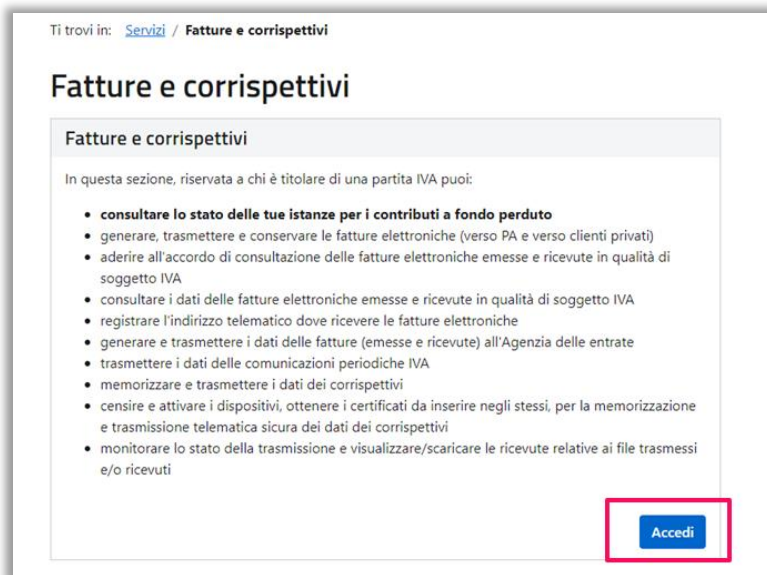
Ti trovi in: Servizi / Fatture e corrispettivi

Fatture e corrispettivi

Fatture e corrispettivi

In questa sezione, riservata a chi è titolare di una partita IVA puoi:

- **consultare lo stato delle tue istanze per i contributi a fondo perduto**
- generare, trasmettere e conservare le fatture elettroniche (verso PA e verso clienti privati)
- aderire all'accordo di consultazione delle fatture elettroniche emesse e ricevute in qualità di soggetto IVA
- consultare i dati delle fatture elettroniche emesse e ricevute in qualità di soggetto IVA
- registrare l'indirizzo telematico dove ricevere le fatture elettroniche
- generare e trasmettere i dati delle fatture (emesse e ricevute) all'Agenzia delle entrate
- trasmettere i dati delle comunicazioni periodiche IVA
- memorizzare e trasmettere i dati dei corrispettivi
- censire e attivare i dispositivi, ottenere i certificati da inserire negli stessi, per la memorizzazione e trasmissione telematica sicura dei dati dei corrispettivi
- monitorare lo stato della trasmissione e visualizzare/scaricare le ricevute relative ai file trasmessi e/o ricevuti

Accedi